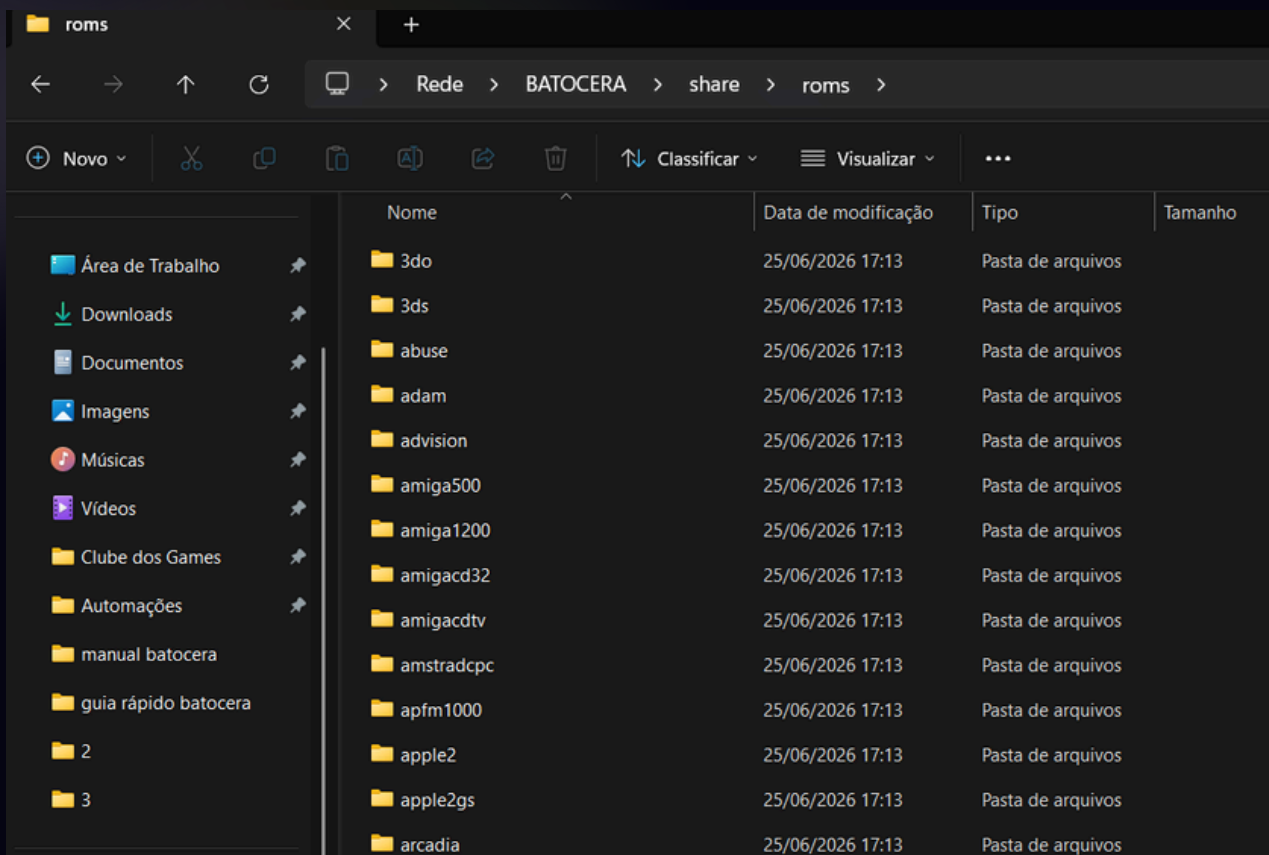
roms ✕ +

← → ↑ ⟳ > Rede > BATOCERA > share > roms >

Novo Classificar Visualizar ...

Área de Trabalho
Downloads
Documentos
Imagens
Músicas
Vídeos
Clube dos Games
Automações
manual batocera
guia rápido batocera
2
3

| Nome | Data de modificação | Tipo | Tamanho |
|---|---|---|---|
| 3do | 25/06/2026 17:13 | Pasta de arquivos | |
| 3ds | 25/06/2026 17:13 | Pasta de arquivos | |
| abuse | 25/06/2026 17:13 | Pasta de arquivos | |
| adam | 25/06/2026 17:13 | Pasta de arquivos | |
| advision | 25/06/2026 17:13 | Pasta de arquivos | |
| amiga500 | 25/06/2026 17:13 | Pasta de arquivos | |
| amiga1200 | 25/06/2026 17:13 | Pasta de arquivos | |
| amigacd32 | 25/06/2026 17:13 | Pasta de arquivos | |
| amigacdtv | 25/06/2026 17:13 | Pasta de arquivos | |
| amstradcpc | 25/06/2026 17:13 | Pasta de arquivos | |
| apfm1000 | 25/06/2026 17:13 | Pasta de arquivos | |
| apple2 | 25/06/2026 17:13 | Pasta de arquivos | |
| apple2gs | 25/06/2026 17:13 | Pasta de arquivos | |
| arcadia | 25/06/2026 17:13 | Pasta de arquivos | |